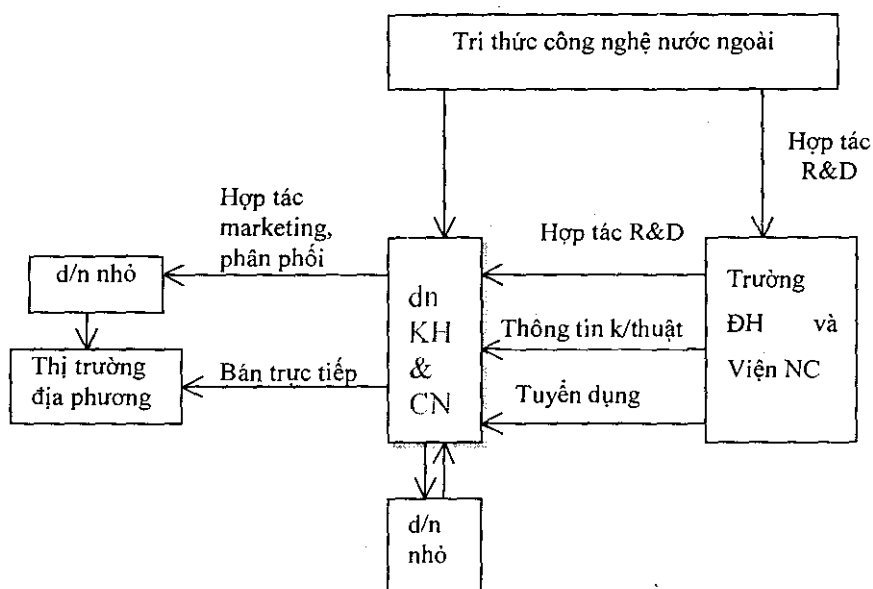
Tri thức công nghệ nước ngoài

Hợp tác R&D

Hợp tác marketing, phân phối

Hợp tác R&D

d/n nhỏ

dn KH & CN

Trường ĐH và Viện NC

Thông tin k/thuật

Thị trường địa phương

Bán trực tiếp

Tuyển dụng

d/n nhỏ